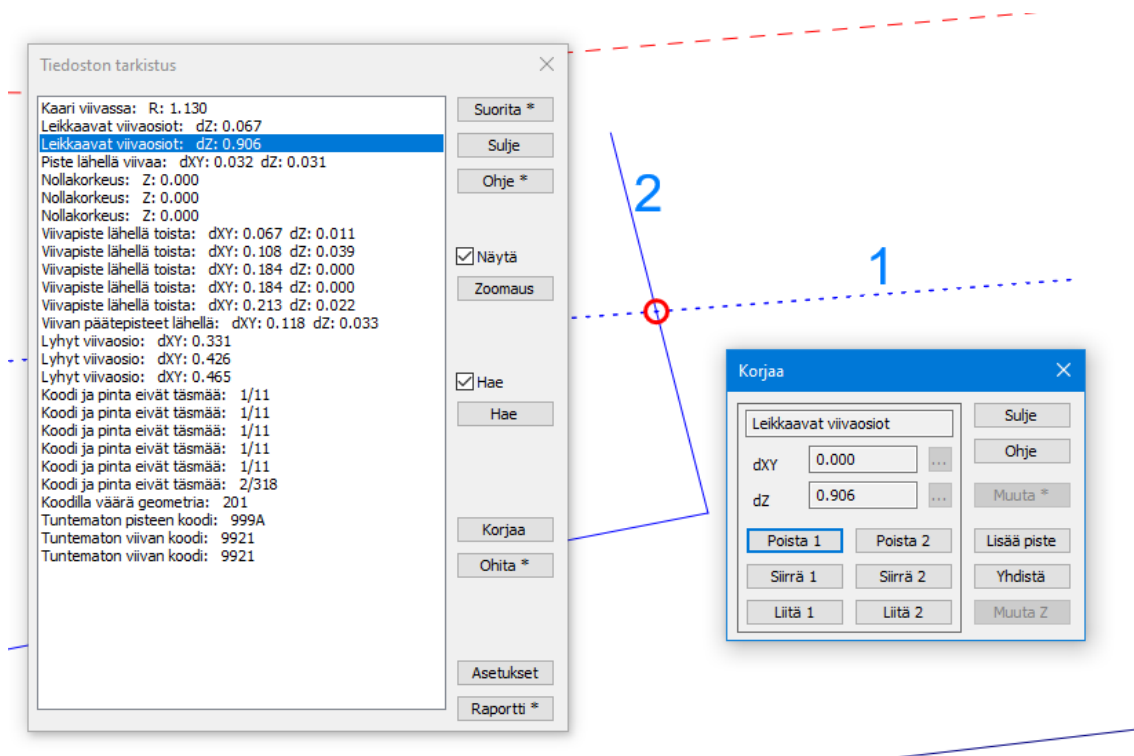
Tiedoston tarkistus

Kaari viivassa: R: 1.130
Leikkaavat viivaosiot: dZ: 0.067
Leikkaavat viivaosiot: dZ: 0.906
Piste lähellä viivaa: dXY: 0.032 dZ: 0.031
Nollakorkeus: Z: 0.000
Nollakorkeus: Z: 0.000
Nollakorkeus: Z: 0.000
Viivapiste lähellä toista: dXY: 0.067 dZ: 0.011
Viivapiste lähellä toista: dXY: 0.108 dZ: 0.039
Viivapiste lähellä toista: dXY: 0.184 dZ: 0.000
Viivapiste lähellä toista: dXY: 0.184 dZ: 0.000
Viivapiste lähellä toista: dXY: 0.213 dZ: 0.022
Viivan päätepisteet lähellä: dXY: 0.118 dZ: 0.033
Lyhyt viivaosio: dXY: 0.331
Lyhyt viivaosio: dXY: 0.426
Lyhyt viivaosio: dXY: 0.465
Koodi ja pinta eivät täsmää: 1/11
Koodi ja pinta eivät täsmää: 1/11
Koodi ja pinta eivät täsmää: 1/11
Koodi ja pinta eivät täsmää: 1/11
Koodi ja pinta eivät täsmää: 1/11
Koodi ja pinta eivät täsmää: 2/318
Koodilla väärä geometria: 201
Tuntematon pisteen koodi: 999A
Tuntematon viivan koodi: 9921
Tuntematon viivan koodi: 9921

Suorita *
Sulje
Ohje *
Näytä
Zoomaus
Hae
Hae
Korjaa
Ohita *
Asetukset
Raportti *

2
1

Korjaa
Leikkaavat viivaosiot
dXY 0.000 ...
dZ 0.906 ...
Poista 1
Poista 2
Siirrä 1
Siirrä 2
Liitä 1
Liitä 2
Sulje
Ohje
Muuta *
Lisää piste
Yhdistä
Muuta Z